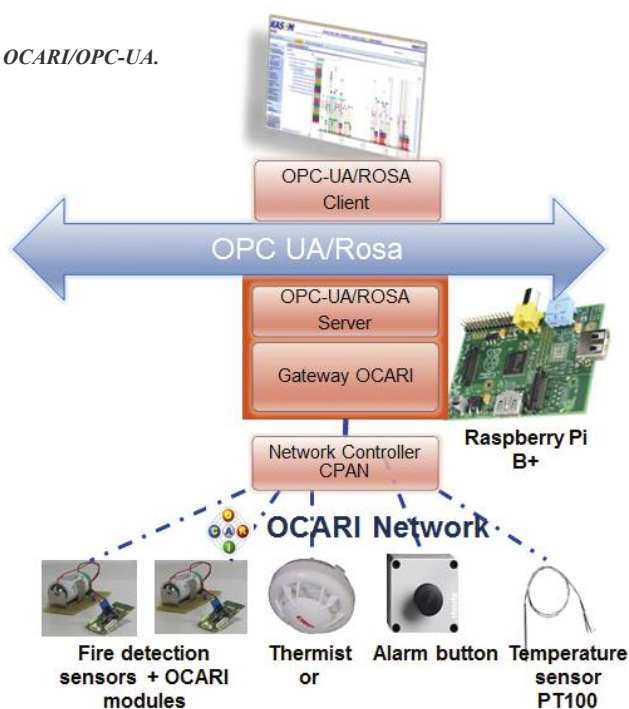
OCARI/OPC-UA.

OPC-UA/ROSA Client

OPC UA/Rosa

OPC-UA/ROSA Server

Gateway OCARI

Raspberry Pi B+

Network Controller CPAN

OCARI Network

Fire detection sensors + OCARI modules

Thermist or

Alarm button

Temperature sensor PT100